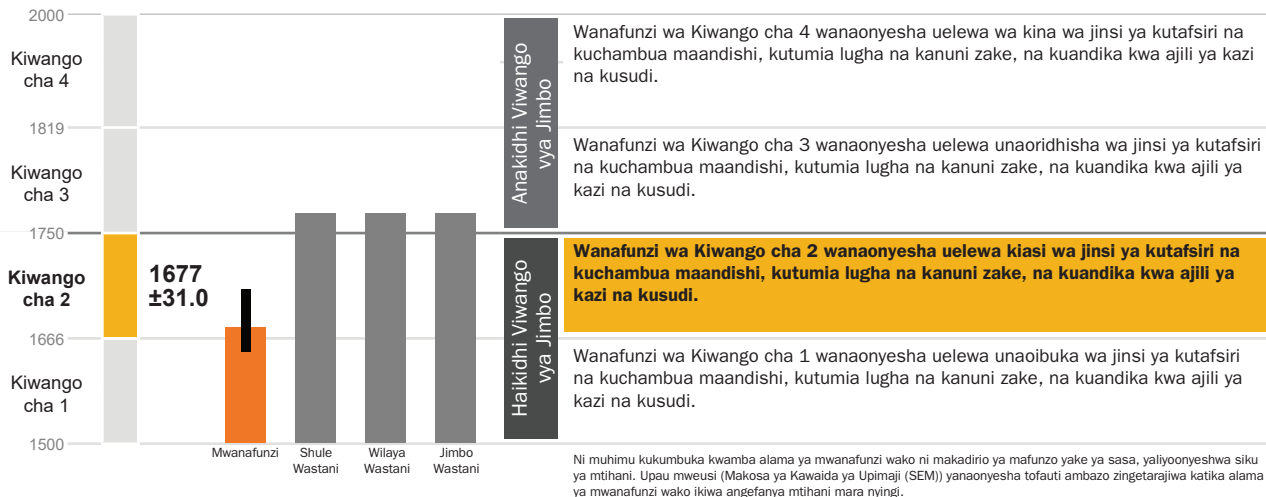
2000

Kiwango cha 4

1819

Kiwango cha 3

1750

Kiwango cha 2

1666

Kiwango cha 1

1500

1677
±31.0

Mwanafunzi

Shule Wastani

Wilaya Wastani

Jimbo Wastani

Anakidhi Viwango vya Jimbo

Haikidhi Viwango vya Jimbo

Wanafunzi wa Kiwango cha 4 wanaonyesha uelewa wa kina wa jinsi ya kutafsiri na kuchambua maandishi, kutumia lugha na kanuni zake, na kuandika kwa ajili ya kazi na kusudi.

Wanafunzi wa Kiwango cha 3 wanaonyesha uelewa unaoridhisha wa jinsi ya kutafsiri na kuchambua maandishi, kutumia lugha na kanuni zake, na kuandika kwa ajili ya kazi na kusudi.

Wanafunzi wa Kiwango cha 2 wanaonyesha uelewa kiasi wa jinsi ya kutafsiri na kuchambua maandishi, kutumia lugha na kanuni zake, na kuandika kwa ajili ya kazi na kusudi.

Wanafunzi wa Kiwango cha 1 wanaonyesha uelewa unaoibuka wa jinsi ya kutafsiri na kuchambua maandishi, kutumia lugha na kanuni zake, na kuandika kwa ajili ya kazi na kusudi.

Ni muhimu kukumbuka kwamba alama ya mwanafunzi wako ni makadirio ya mafunzo yake ya sasa, yaliyoonyeshwa siku ya mtihani. Upau mweusi (Makosa ya Kawaida ya Upimaji (SEM)) yanaonyesha tofauti ambazo zingetarajiwa katika alama ya mwanafunzi wako ikiwa angefanya mtihani mara nyingi.